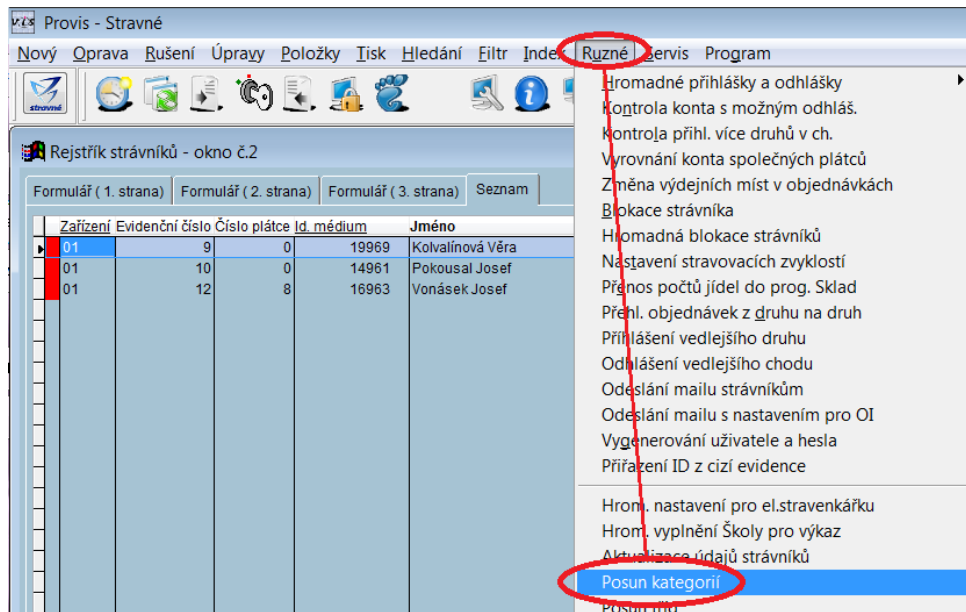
Provis - Stravné

Nový Oprava Rušení Úpravy Položky Tisk Hledání Filtr Index Různé Servis Program

stravné

Rejstřík strávníků - okno č.2

Formulář ( 1. strana) Formulář ( 2. strana) Formulář ( 3. strana) Seznam

| Zařízení | Evidenční číslo | Číslo plátce | Id. médium | Jméno |
|---|---|---|---|---|
| 01 | 9 | 0 | 19969 | Kolvalínová Věra |
| 01 | 10 | 0 | 14961 | Pokousal Josef |
| 01 | 12 | 8 | 16963 | Vonásek Josef |

Hromadné přihlášky a odhlášky
Kontrola konta s možným odhláš.
Kontrola přihl. více druhů v ch.
Vyrovnání konta společných plátců
Změna výdejních míst v objednávkách
Blokace strávníka
Hromadná blokace strávníků
Nastavení stravovacích zvyklostí
Přenos počtů jídel do prog. Sklad
Přehl. objednávek z druhu na druh
Přihlášení vedlejšího druhu
Odhlášení vedlejšího chodu
Odeslání mailu strávníkům
Odeslání mailu s nastavením pro OI
Vygenerování uživatele a hesla
Přiřazení ID z cizí evidence
Hrom. nastavení pro el.stravenkářku
Hrom. vyplnění Školy pro výkaz
Aktualizace údajů strávníků
Posun kategorií
Posun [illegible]